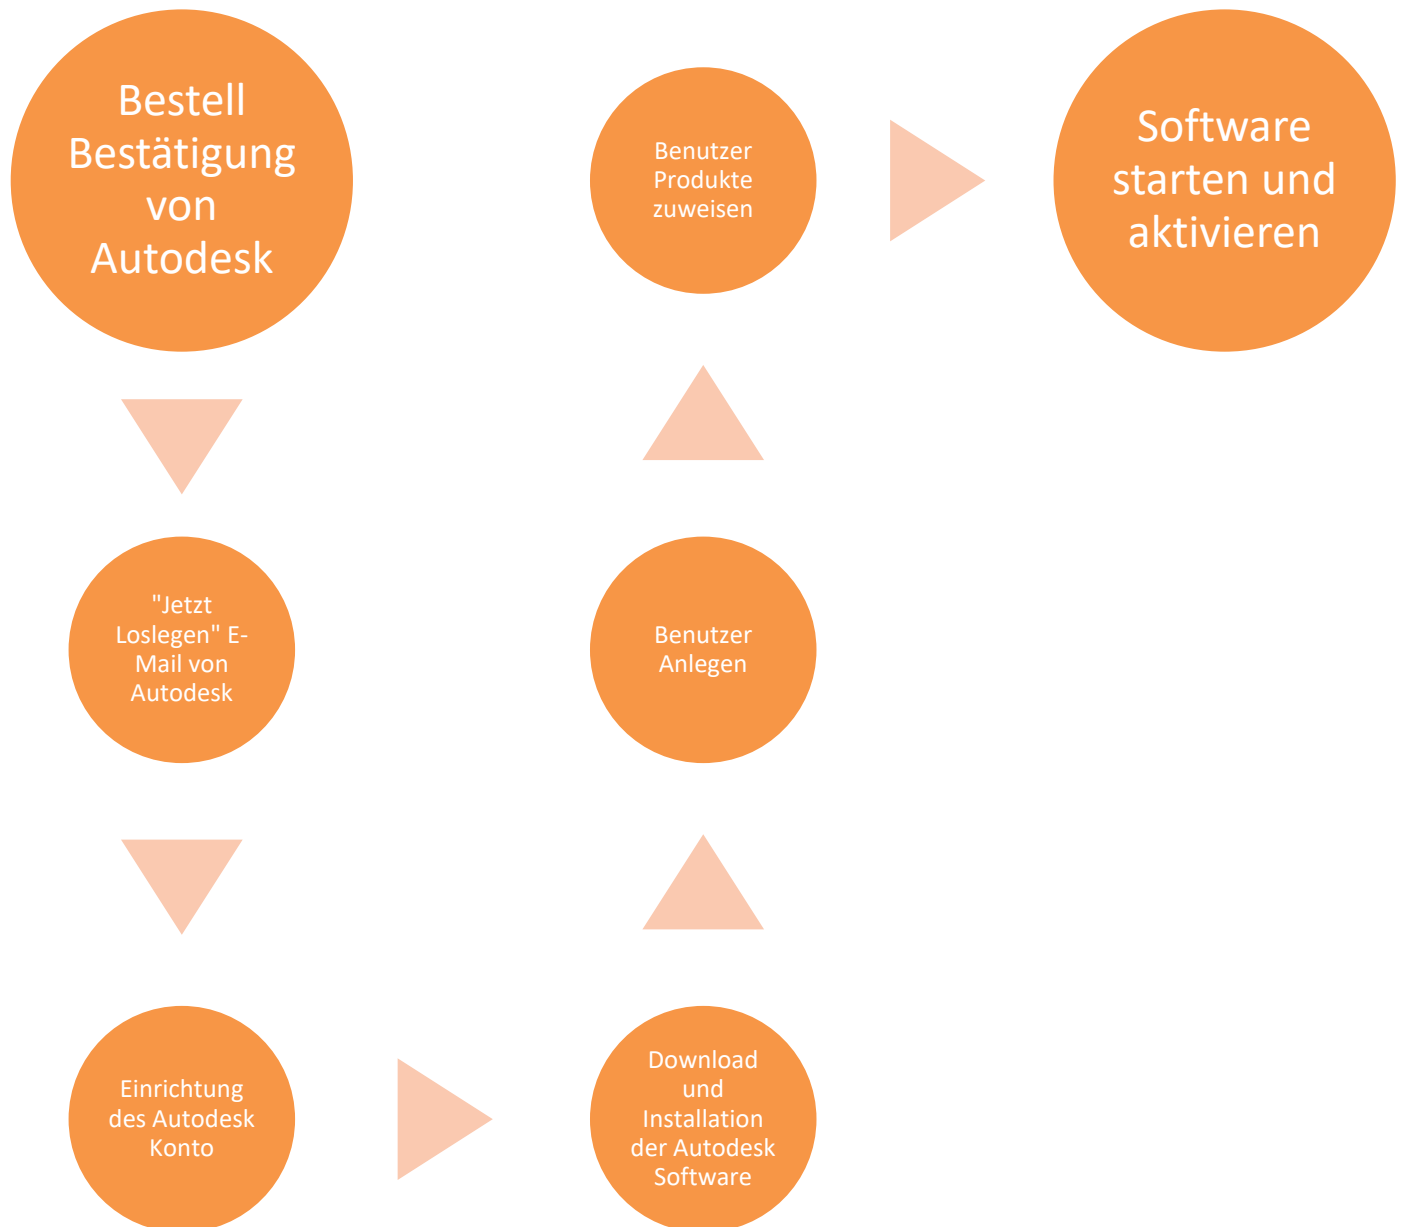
Bestell Bestätigung von Autodesk

"Jetzt Loslegen" E-Mail von Autodesk

Einrichtung des Autodesk Konto

Download und Installation der Autodesk Software

Benutzer Anlegen

Benutzer Produkte zuweisen

Software starten und aktivieren